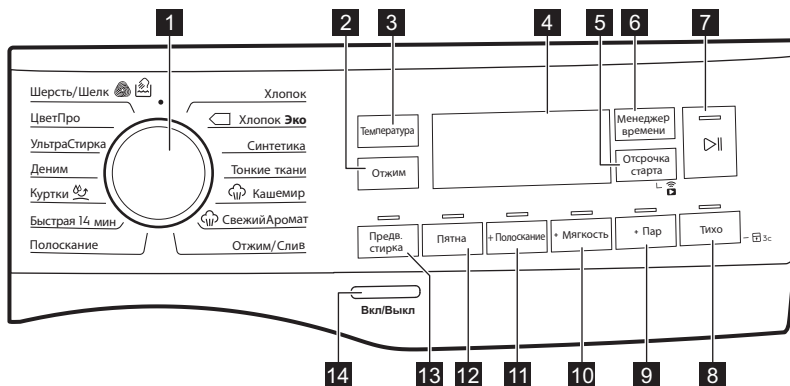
1 2 3 4 5 6 7

Шерсть/Шелк
ЦветПро
УльтраСтирка
Деним
Куртки
Быстрая 14 мин
Полоскание

Хлопок
Хлопок Эко
Синтетика
Тонкие ткани
Кашемир
СвежийАромат
Отжим/Слив

Температура
Отжим
Менеджер времени
Отсрочка старта

Предв. стирка
Пятна
+ Полоскание
+ Мягкость
+ Пар
Тихо
3с

Вкл/Выкл

14 13 12 11 10 9 8